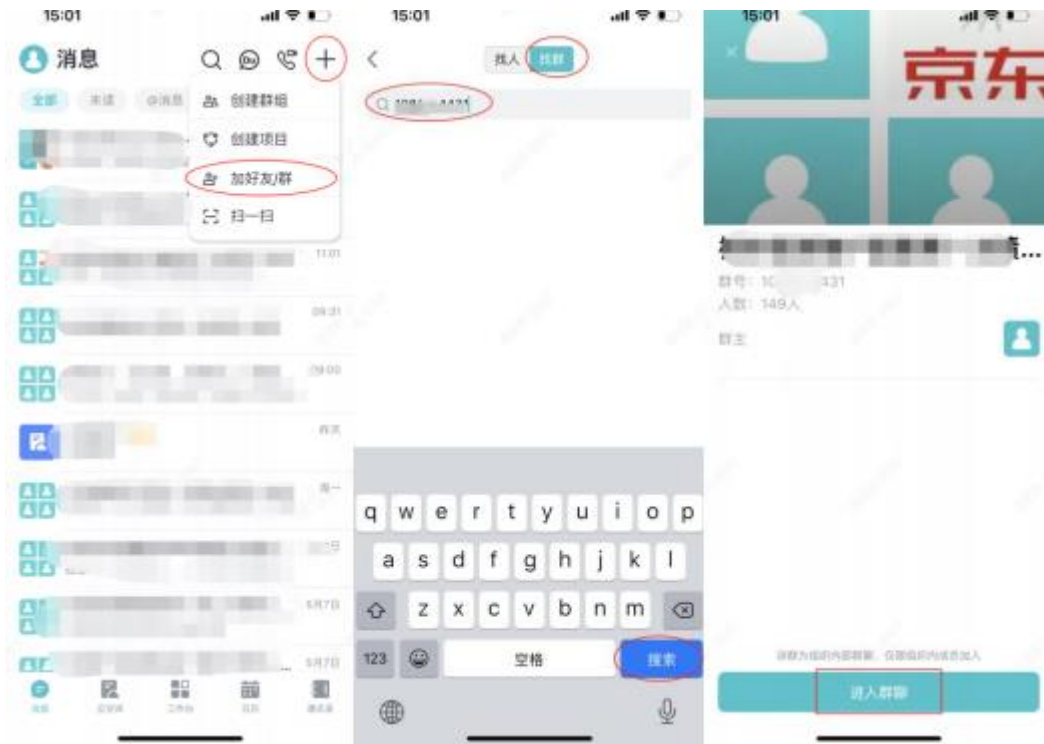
15:01

消息

全部 未读 @消息

创建群组

创建项目

加好友/群

扫一扫

11:01

09:31

09:00

昨天

周一

5月7日

5月7日

消息

15:01

找人 找群

q w e r t y u i o p

a s d f g h j k l

z x c v b n m

123

空格

搜索

15:01

京东

群号: 10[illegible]431

人数: 149人

群主

该群为组织内部群聊，仅限组织内成员加入

进入群聊